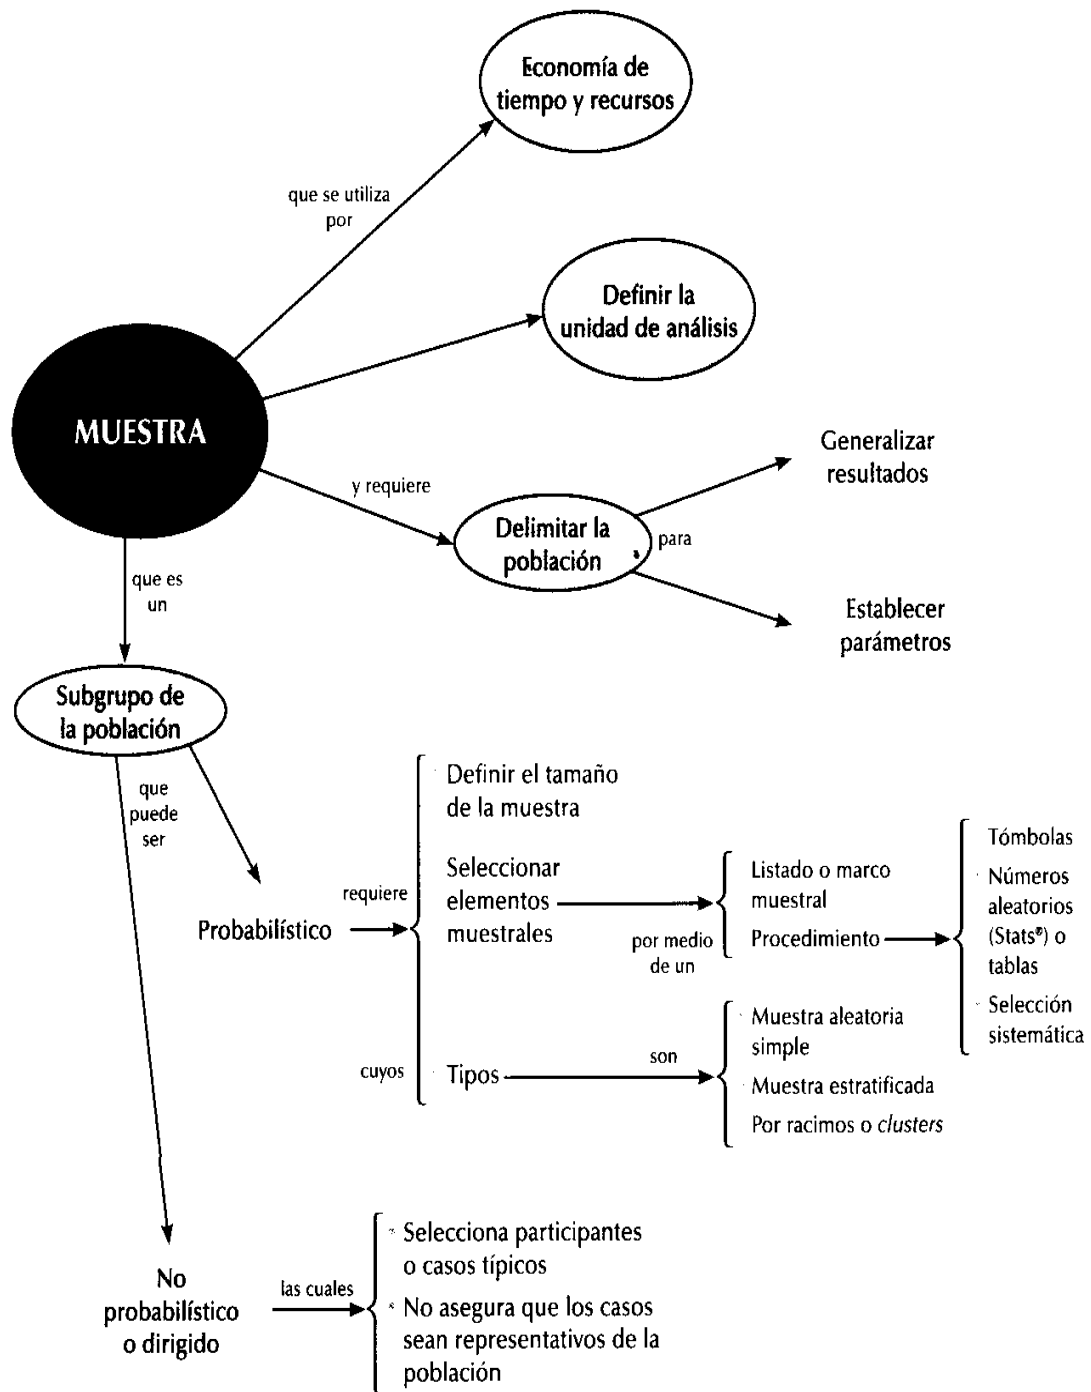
Economía de tiempo y recursos

que se utiliza por

Definir la unidad de análisis

MUESTRA

y requiere

Delimitar la población

para

Generalizar resultados

Establecer parámetros

que es un

Subgrupo de la población

que puede ser

Probabilístico

requiere

Definir el tamaño de la muestra

Seleccionar elementos muestrales

por medio de un

Listado o marco muestral

Procedimiento

Tómbolas

Números aleatorios (Stats®) o tablas

Selección sistemática

cuyos

Tipos

son

Muestra aleatoria simple

Muestra estratificada

Por racimos o *clusters*

No probabilístico o dirigido

las cuales

Selecciona participantes o casos típicos

No asegura que los casos sean representativos de la población